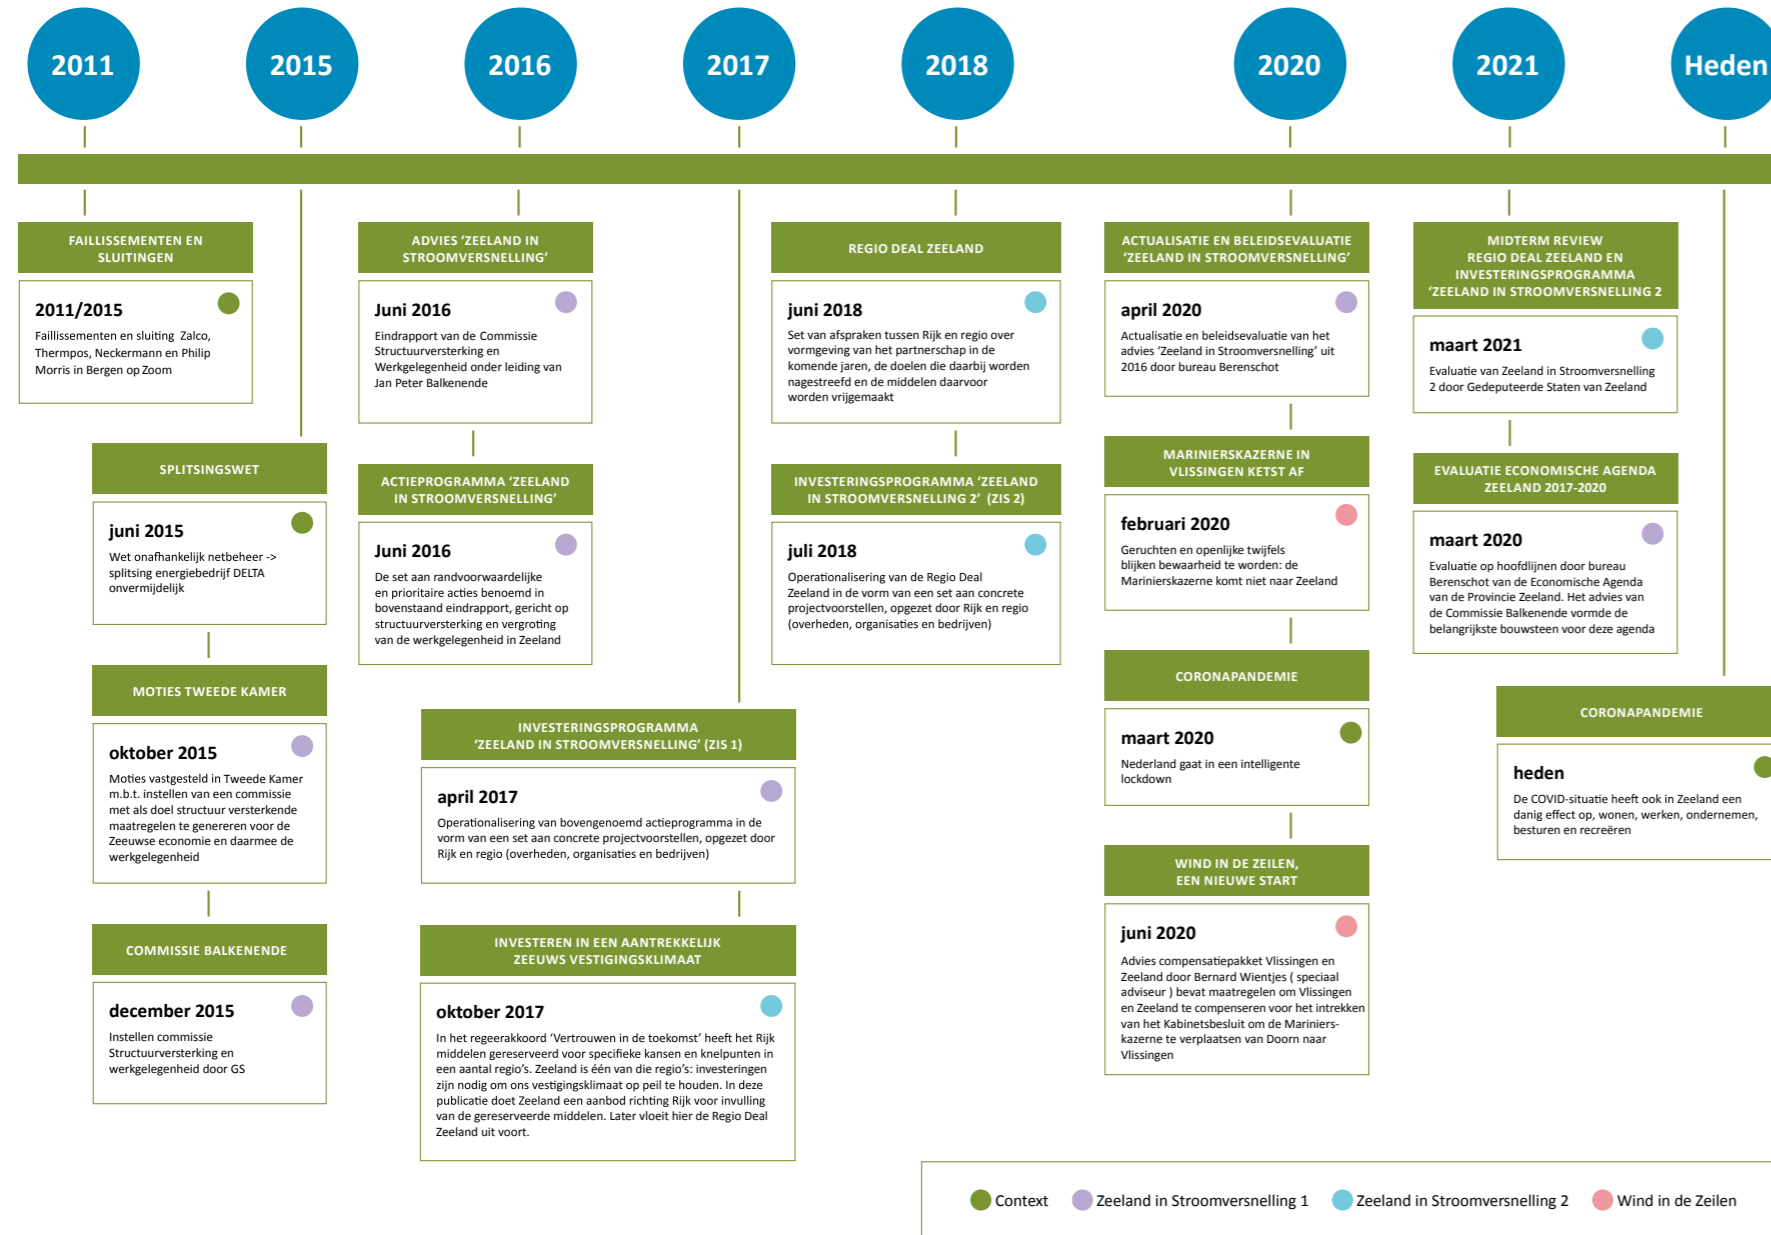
2011

2015

2016

2017

2018

2020

2021

Heden

FAILLISSEMENTEN EN SLUITINGEN

2011/2015

Faillissementen en sluiting Zalco, Thermpos, Neckermann en Philip Morris in Bergen op Zoom

SPLITSINGSWET

juni 2015

Wet onafhankelijk netbeheer -> splitsing energiebedrijf DELTA onvermijdelijk

MOTIES TWEEDE KAMER

oktober 2015

Moties vastgesteld in Tweede Kamer m.b.t. instellen van een commissie met als doel structuur versterkende maatregelen te genereren voor de Zeeuwse economie en daarmee de werkgelegenheid

COMMISSIE BALKENENDE

december 2015

Instellen commissie Structuurversterking en werkgelegenheid door GS

ADVIES 'ZEELAND IN STROOMVERSNELLING'

Juni 2016

Eindrapport van de Commissie Structuurversterking en Werkgelegenheid onder leiding van Jan Peter Balkenende

ACTIEPROGRAMMA 'ZEELAND IN STROOMVERSNELLING'

Juni 2016

De set aan randvoorwaardelijke en prioritaire acties benoemd in bovenstaand eindrapport, gericht op structuurversterking en vergroting van de werkgelegenheid in Zeeland

INVESTERINGSPROGRAMMA 'ZEELAND IN STROOMVERSNELLING' (ZIS 1)

april 2017

Operationalisering van bovengenoemd actieprogramma in de vorm van een set aan concrete projectvoorstellen, opgezet door Rijk en regio (overheden, organisaties en bedrijven)

INVESTEREN IN EEN AANTREKKELIJK ZEEUWS VESTIGINGSKLIMAAT

oktober 2017

In het regeerakkoord 'Vertrouwen in de toekomst' heeft het Rijk middelen gereserveerd voor specifieke kansen en knelpunten in een aantal regio's. Zeeland is één van die regio's: investeringen zijn nodig om ons vestigingsklimaat op peil te houden. In deze publicatie doet Zeeland een aanbod richting Rijk voor invulling van de gereserveerde middelen. Later vloeit hier de Regio Deal Zeeland uit voort.

REGIO DEAL ZEELAND

juni 2018

Set van afspraken tussen Rijk en regio over vormgeving van het partnerschap in de komende jaren, de doelen die daarbij worden nagestreefd en de middelen daarvoor worden vrijgemaakt

INVESTERINGSPROGRAMMA 'ZEELAND IN STROOMVERSNELLING 2' (ZIS 2)

juli 2018

Operationalisering van de Regio Deal Zeeland in de vorm van een set aan concrete projectvoorstellen, opgezet door Rijk en regio (overheden, organisaties en bedrijven)

ACTUALISATIE EN BELEIDSEVALUATIE 'ZEELAND IN STROOMVERSNELLING'

april 2020

Actualisatie en beleidsevaluatie van het advies 'Zeeland in Stroomversnelling' uit 2016 door bureau Berenschot

MARINIERSKAZERNE IN VLISSINGEN KETST AF

februari 2020

Geruchten en openlijke twijfels blijken bewaarheid te worden: de Marinierskazerne komt niet naar Zeeland

CORONAPANDEMIE

maart 2020

Nederland gaat in een intelligente lockdown

WIND IN DE ZEILEN, EEN NIEUWE START

juni 2020

Advies compensatiepakket Vlissingen en Zeeland door Bernard Wientjes ( speciaal adviseur ) bevat maatregelen om Vlissingen en Zeeland te compenseren voor het intrekken van het Kabinetsbesluit om de Mariniers-kazerne te verplaatsen van Doorn naar Vlissingen

MIDTERM REVIEW REGIO DEAL ZEELAND EN INVESTERINGSPROGRAMMA 'ZEELAND IN STROOMVERSNELLING 2

maart 2021

Evaluatie van Zeeland in Stroomversnelling 2 door Gedeputeerde Staten van Zeeland

EVALUATIE ECONOMISCHE AGENDA ZEELAND 2017-2020

maart 2020

Evaluatie op hoofdlijnen door bureau Berenschot van de Economische Agenda van de Provincie Zeeland. Het advies van de Commissie Balkenende vormde de belangrijkste bouwsteen voor deze agenda

CORONAPANDEMIE

heden

De COVID-situatie heeft ook in Zeeland een danig effect op, wonen, werken, ondernemen, besturen en recreëren

Context Zeeland in Stroomversnelling 1 Zeeland in Stroomversnelling 2 Wind in de Zeilen